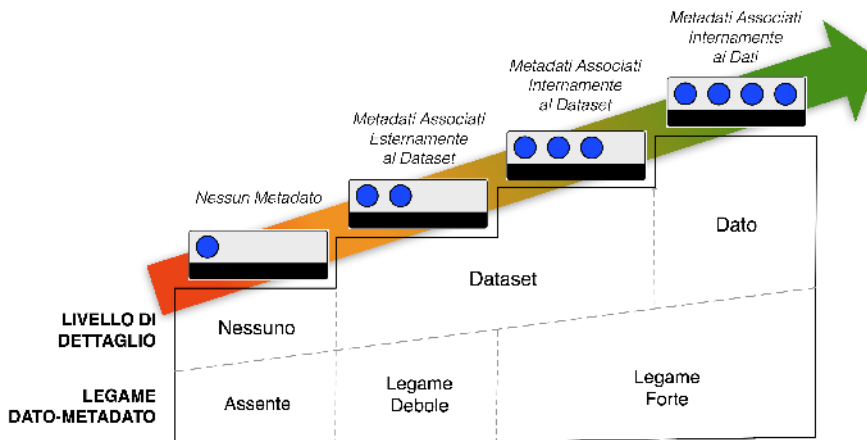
Metadati Associati Internamente ai Dati

Metadati Associati Internamente al Dataset

Metadati Associati Esternamente al Dataset

Nessun Metadato

Dato

Dataset

LIVELLO DI DETTAGLIO

Nessuno

LEGAME DATO-METADATO

Assente

Legame Debole

Legame Forte